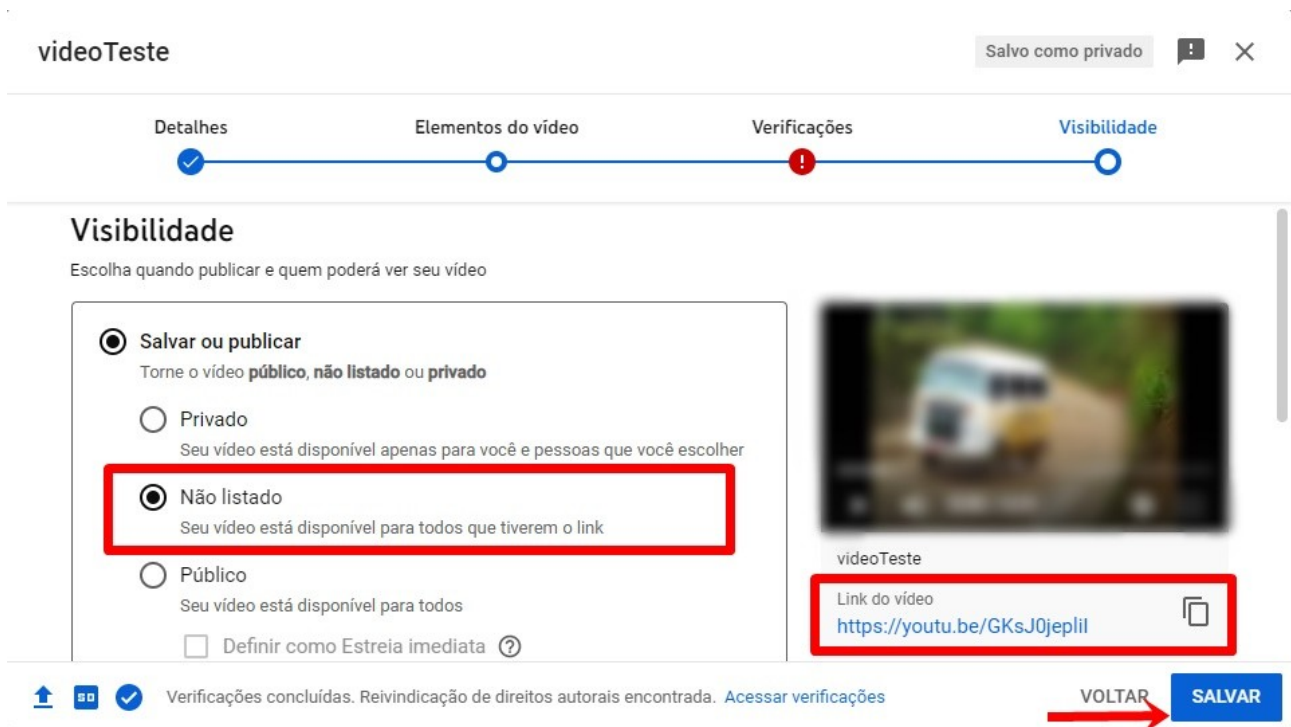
videoTeste

Salvo como privado

Detalhes

Elementos do vídeo

Verificações

Visibilidade

Visibilidade

Escolha quando publicar e quem poderá ver seu vídeo

Salvar ou publicar

Torne o vídeo **público**, **não listado** ou **privado**

Privado

Seu vídeo está disponível apenas para você e pessoas que você escolher

Não listado

Seu vídeo está disponível para todos que tiverem o link

Público

Seu vídeo está disponível para todos

Definir como Estreia imediata

videoTeste

Link do vídeo

https://youtu.be/GKsJ0jeplil

SD

Verificações concluídas. Reivindicação de direitos autorais encontrada. Acessar verificações

VOLTAR

SALVAR